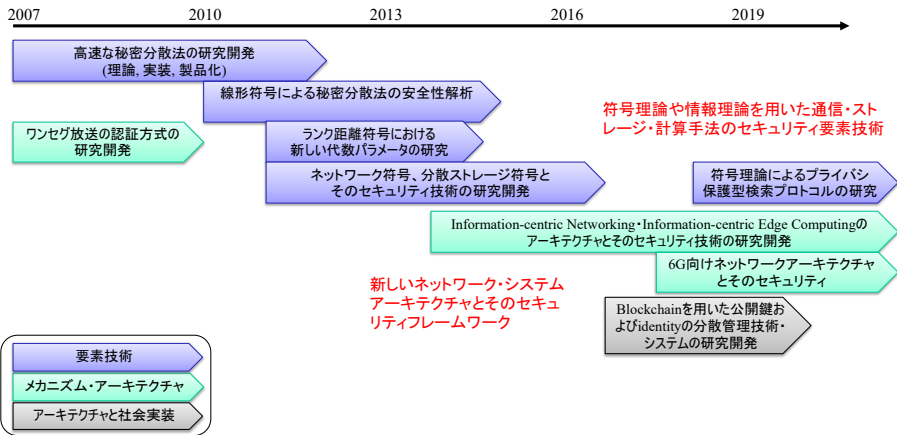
2007 2010 2013 2016 2019

高速な秘密分散法の研究開発
(理論, 実装, 製品化)

線形符号による秘密分散法の安全性解析

符号理論や情報理論を用いた通信・ストレージ・計算手法のセキュリティ要素技術

ワンセグ放送の認証方式の研究開発

ランク距離符号における新しい代数パラメータの研究

ネットワーク符号、分散ストレージ符号とそのセキュリティ技術の研究開発

符号理論によるプライバシ保護型検索プロトコルの研究

Information-centric Networking・Information-centric Edge Computingのアーキテクチャとそのセキュリティ技術の研究開発

6G向けネットワークアーキテクチャとそのセキュリティ

新しいネットワーク・システムアーキテクチャとそのセキュリティフレームワーク

Blockchainを用いた公開鍵およびidentityの分散管理技術・システムの研究開発

要素技術

メカニズム・アーキテクチャ

アーキテクチャと社会実装